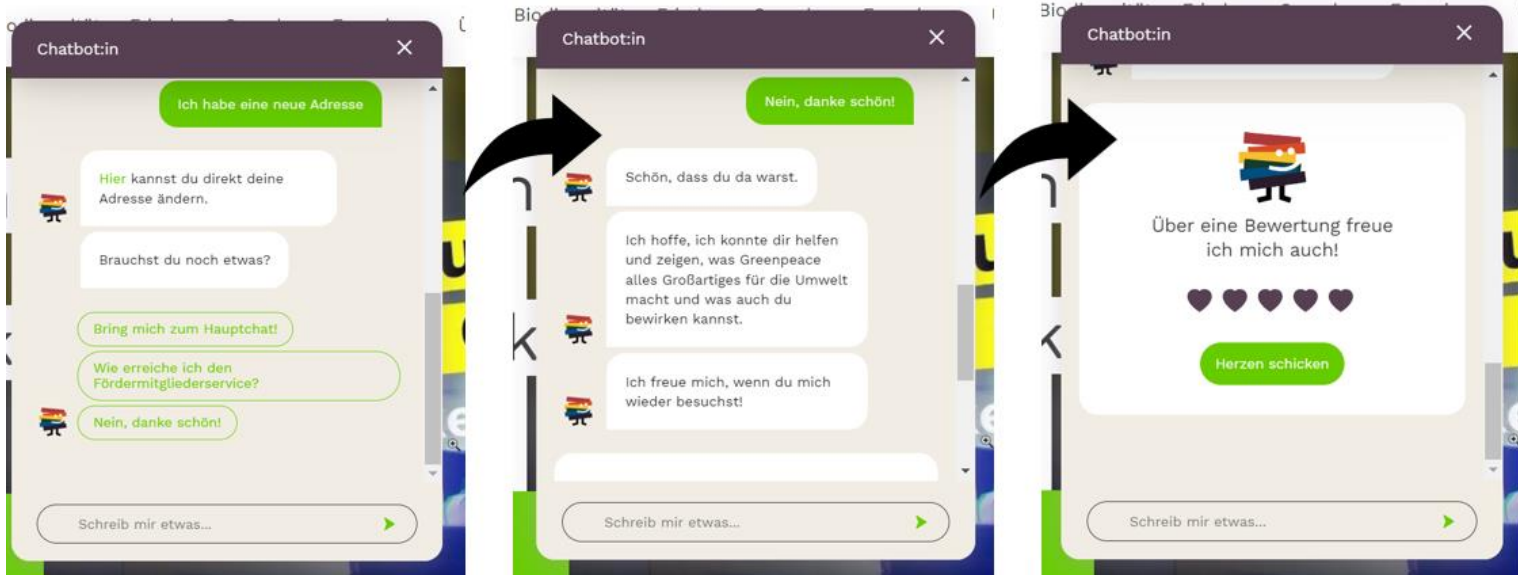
Chatbot:in

Ich habe eine neue Adresse

Hier kannst du direkt deine Adresse ändern.

Brauchst du noch etwas?

Bring mich zum Hauptchat!

Wie erreiche ich den Fördermitgliederservice?

Nein, danke schön!

Schreib mir etwas...

Chatbot:in

Nein, danke schön!

Schön, dass du da warst.

Ich hoffe, ich konnte dir helfen und zeigen, was Greenpeace alles Großartiges für die Umwelt macht und was auch du bewirken kannst.

Ich freue mich, wenn du mich wieder besuchst!

Schreib mir etwas...

Chatbot:in

Über eine Bewertung freue ich mich auch!

Herzen schicken

Schreib mir etwas...